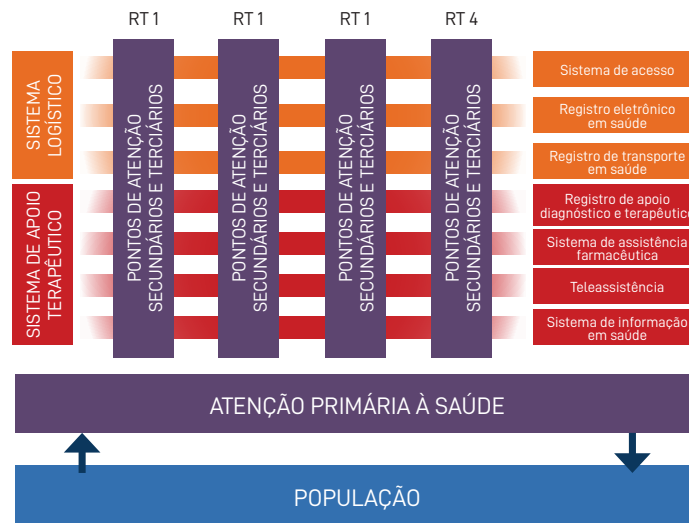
RT 1
RT 1
RT 1
RT 4

SISTEMA LOGÍSTICO

SISTEMA DE APOIO TERAPÊUTICO

PONTOS DE ATENÇÃO SECUNDÁRIOS E TERCIÁRIOS

PONTOS DE ATENÇÃO SECUNDÁRIOS E TERCIÁRIOS

PONTOS DE ATENÇÃO SECUNDÁRIOS E TERCIÁRIOS

PONTOS DE ATENÇÃO SECUNDÁRIOS E TERCIÁRIOS

Sistema de acesso

Registro eletrônico em saúde

Registro de transporte em saúde

Registro de apoio diagnóstico e terapêutico

Sistema de assistência farmacêutica

Teleassistência

Sistema de informação em saúde

ATENÇÃO PRIMÁRIA À SAÚDE

POPULAÇÃO